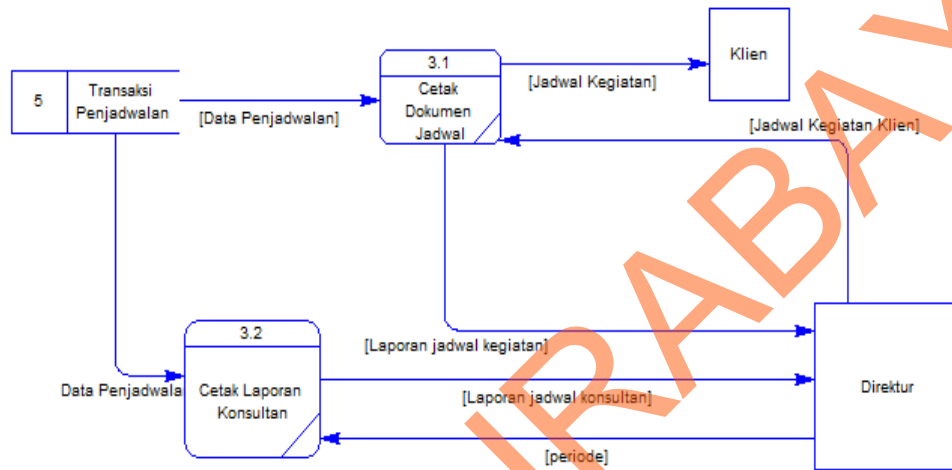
5 | Transaksi Penjadwalan

[Data Penjadwalan]

3.1
Cetak Dokumen Jadwal

[Jadwal Kegiatan]

Klien

[Jadwal Kegiatan Klien]

3.2
Cetak Laporan Konsultan

[Laporan jadwal kegiatan]

Data Penjadwala

[Laporan jadwal konsultan]

Direktur

[periode]

IRABA